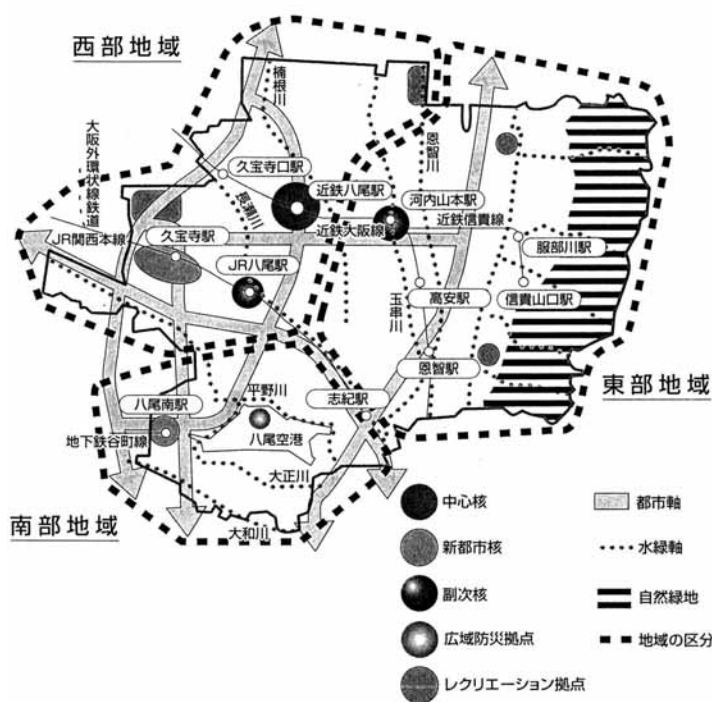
西部地域

楠根川

大阪外環状線鉄道

久宝寺口駅

長瀬川

近鉄八尾駅

恩智川

河内山本駅

近鉄信貴線

近鉄大阪線

JR関西本線

久宝寺駅

JR八尾駅

服部川駅

玉串川

高安駅

信貴山口駅

恩智駅

東部地域

八尾南駅

平野川

志紀駅

地下鉄谷町線

八尾空港

大正川

大和川

南部地域

中心核

新都市核

副次核

広域防災拠点

レクリエーション拠点

都市軸

水緑軸

自然緑地

地域の区分